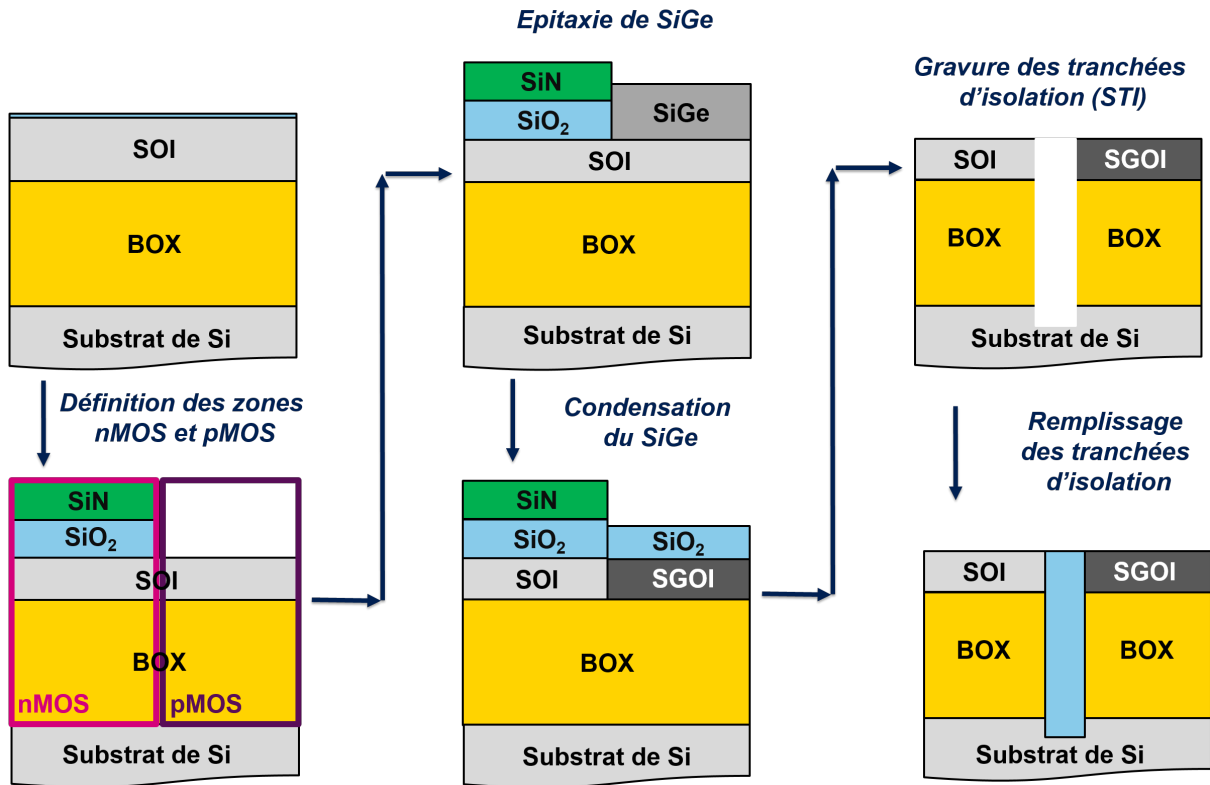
SOI
BOX
Substrat de Si

Définition des zones nMOS et pMOS

SiN
$SiO_2$
SOI
BOX
nMOS
pMOS
Substrat de Si

Epitaxie de SiGe

SiN
$SiO_2$
SiGe
SOI
BOX
Substrat de Si

Condensation du SiGe

SiN
$SiO_2$
$SiO_2$
SOI
SGOI
BOX
Substrat de Si

Gravure des tranchées d'isolation (STI)

SOI
SGOI
BOX
BOX
Substrat de Si

Remplissage des tranchées d'isolation

SOI
SGOI
BOX
BOX
Substrat de Si